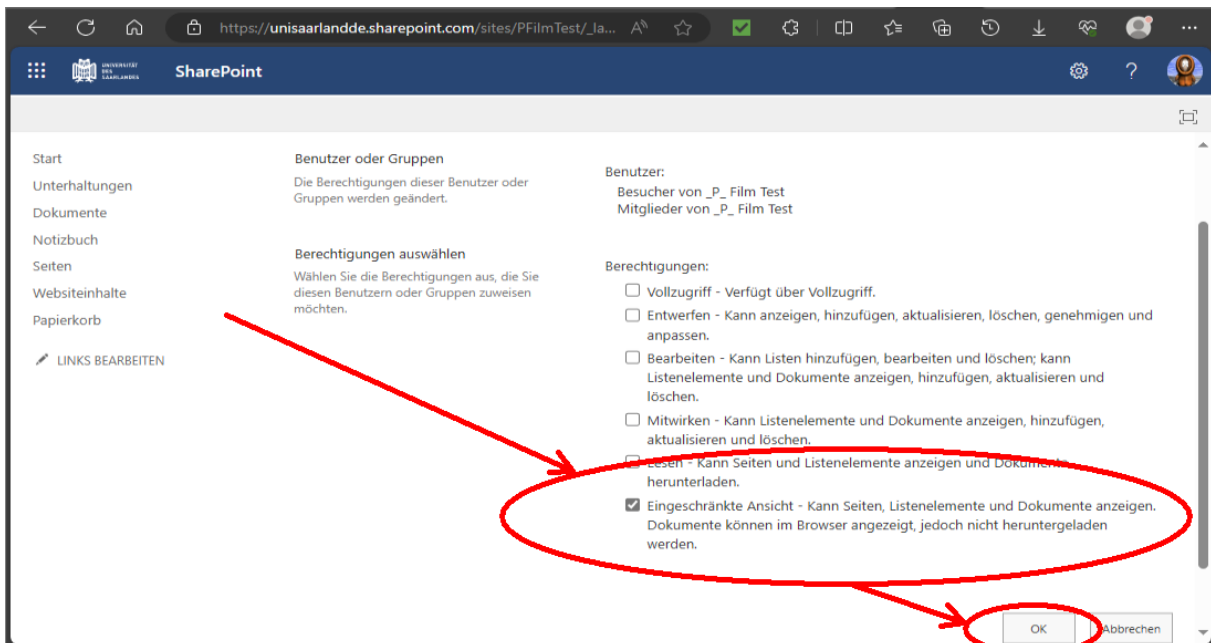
https://unisaarlandde.sharepoint.com/sites/PFilmTest/_la...

UNIVERSITÄT DES SAARLANDES SharePoint

?

Start
Unterhaltungen
Dokumente
Notizbuch
Seiten
Websiteinhalte
Papierkorb

LINKS BEARBEITEN

Benutzer oder Gruppen
Die Berechtigungen dieser Benutzer oder Gruppen werden geändert.

Berechtigungen auswählen
Wählen Sie die Berechtigungen aus, die Sie diesen Benutzern oder Gruppen zuweisen möchten.

Benutzer:
Besucher von _P_ Film Test
Mitglieder von _P_ Film Test

Berechtigungen:

Vollzugriff - Verfügt über Vollzugriff.

Entwerfen - Kann anzeigen, hinzufügen, aktualisieren, löschen, genehmigen und anpassen.

Bearbeiten - Kann Listen hinzufügen, bearbeiten und löschen; kann Listenelemente und Dokumente anzeigen, hinzufügen, aktualisieren und löschen.

Mitwirken - Kann Listenelemente und Dokumente anzeigen, hinzufügen, aktualisieren und löschen.

Lesen - Kann Seiten und Listenelemente anzeigen und Dokumente herunterladen.

Eingeschränkte Ansicht - Kann Seiten, Listenelemente und Dokumente anzeigen. Dokumente können im Browser angezeigt, jedoch nicht heruntergeladen werden.

OK Abbrechen